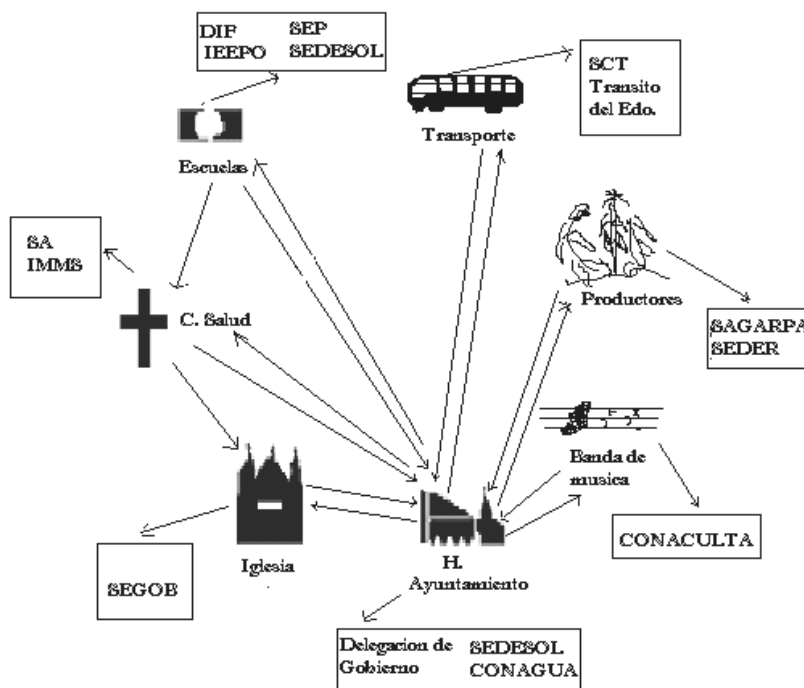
DIF
IEEPO

SEP
SEDESOL

SCT
Transito
del Edo.

Transporte

Escuelas

SA
IMMS

C. Salud

Productores

SAGARPA
SEDER

Banda de
musica

CONACULTA

Iglesia

H.
Ayuntamiento

SEGOB

Delegacion de
Gobierno

SEDESOL
CONAGUA